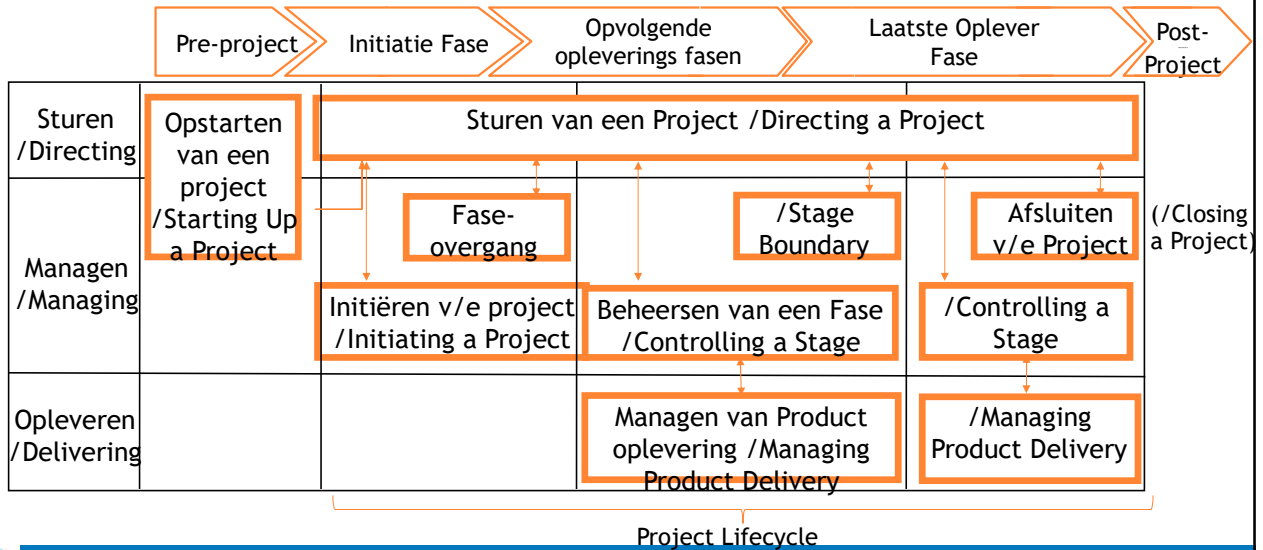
Pre-project

Initiatie Fase

Opvolgende opleverings fasen

Laatste Oplever Fase

Post-Project

Sturen /Directing

Opstarten van een project /Starting Up a Project

Sturen van een Project /Directing a Project

Managen /Managing

Fase-overgang

/Stage Boundary

Afsluiten v/e Project

(/Closing a Project)

Initiëren v/e project /Initiating a Project

Beheersen van een Fase /Controlling a Stage

/Controlling a Stage

Opleveren /Delivering

Managen van Product oplevering /Managing Product Delivery

/Managing Product Delivery

Project Lifecycle